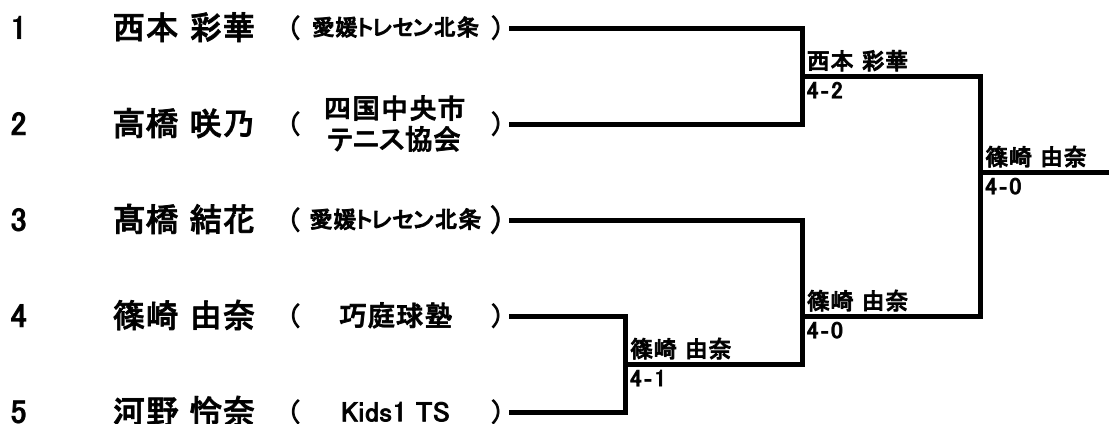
1 西本 彩華 ( 愛媛トレセン北条 )

2 高橋 咲乃 ( 四国中央市テニス協会 )

3 高橋 結花 ( 愛媛トレセン北条 )

4 篠崎 由奈 ( 巧庭球塾 )

5 河野 怜奈 ( Kids1 TS )

篠崎 由奈
4-1

西本 彩華
4-2

篠崎 由奈
4-0

篠崎 由奈
4-0